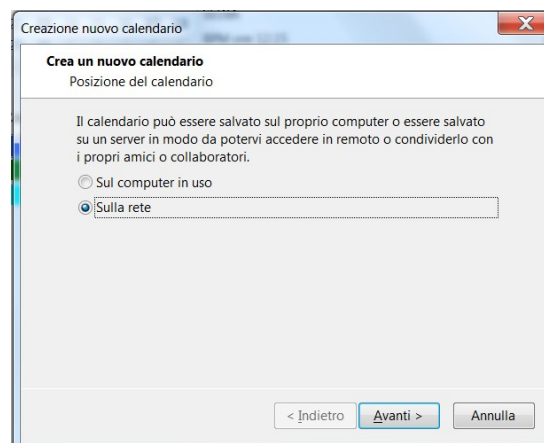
Creazione nuovo calendario

Crea un nuovo calendario
Posizione del calendario

Il calendario può essere salvato sul proprio computer o essere salvato su un server in modo da potervi accedere in remoto o condividerlo con i propri amici o collaboratori.

Sul computer in uso
Sulla rete

< Indietro
Avanti >
Annulla